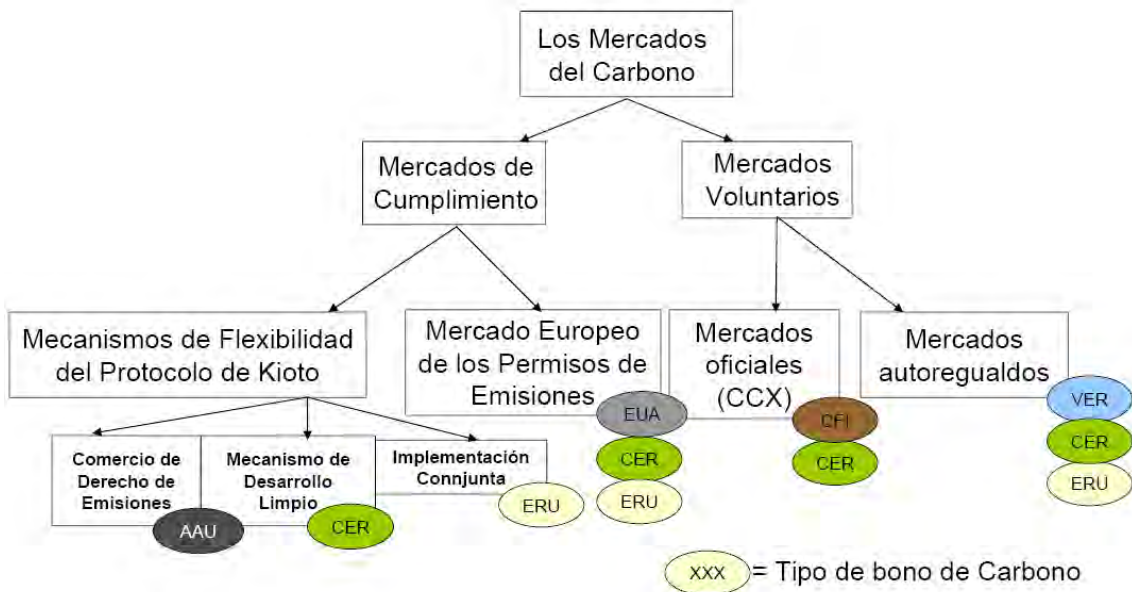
Los Mercados del Carbono

Mercados de Cumplimiento

Mercados Voluntarios

Mecanismos de Flexibilidad del Protocolo de Kioto

Mercado Europeo de los Permisos de Emisiones

Mercados oficiales (CCX)

Mercados autoregualdos

Comercio de Derecho de Emisiones

Mecanismo de Desarrollo Limpio

Implementación Connjunta

AAU

CER

ERU

EUA

CER

ERU

CFI

CER

VER

CER

ERU

XXX = Tipo de bono de Carbono